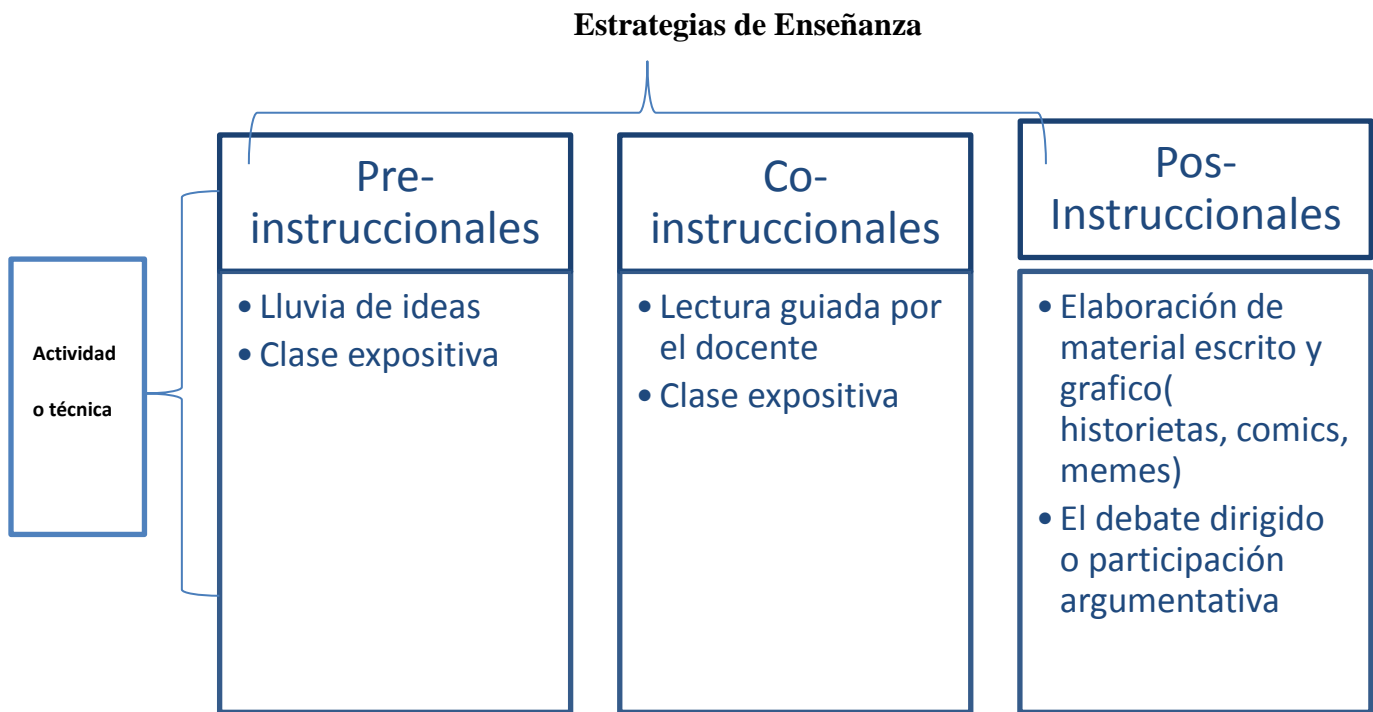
Estrategias de Enseñanza

Actividad

o técnica

Pre-instruccionales

- Lluvia de ideas
- Clase expositiva

Co-instruccionales

- Lectura guiada por el docente
- Clase expositiva

Pos-Instruccionales

- Elaboración de material escrito y grafico( historietas, comics, memes)
- El debate dirigido o participación argumentativa